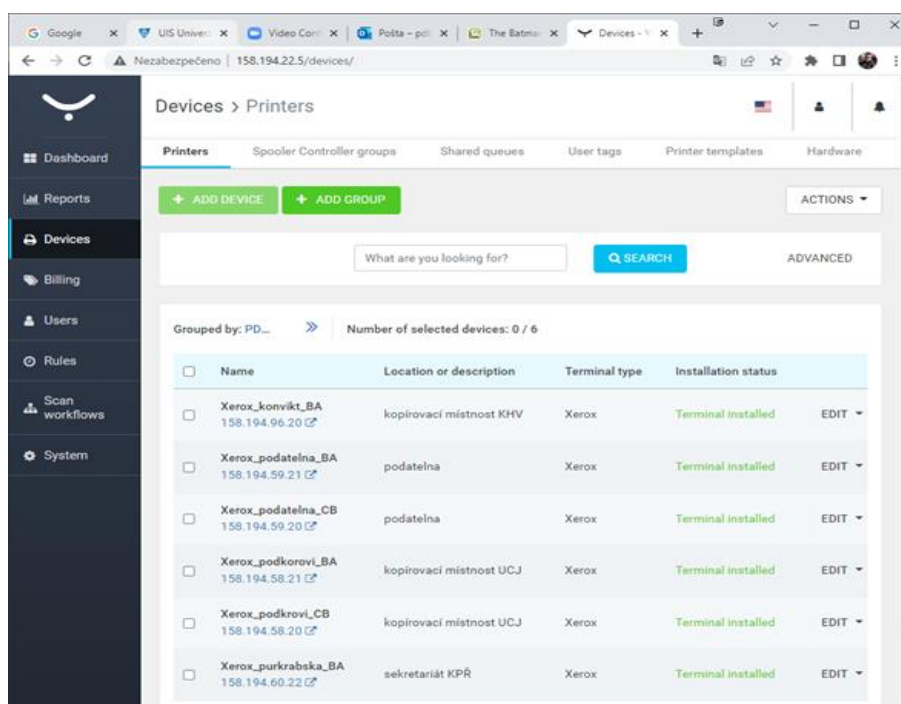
Google × UIS Univer × Video Conf × Pošta – pd × The Batma × Devices - × +

Nezabezpečeno | 158.194.22.5/devices/

Devices > Printers

Dashboard
Reports
Devices
Billing
Users
Rules
Scan workflows
System

Printers | Spooler Controller groups | Shared queues | User tags | Printer templates | Hardware

+ ADD DEVICE
+ ADD GROUP
ACTIONS

What are you looking for?
SEARCH
ADVANCED

Grouped by: PD... »
Number of selected devices: 0 / 6

| | Name | Location or description | Terminal type | Installation status | |
|---|---|---|---|---|---|
| ☐ | Xerox_konvikt_BA 158.194.96.20 | kopírovací místnost KHV | Xerox | Terminal installed | EDIT |
| ☐ | Xerox_podatelna_BA 158.194.59.21 | podatelna | Xerox | Terminal installed | EDIT |
| ☐ | Xerox_podatelna_CB 158.194.59.20 | podatelna | Xerox | Terminal installed | EDIT |
| ☐ | Xerox_podkorovi_BA 158.194.58.21 | kopírovací místnost UCJ | Xerox | Terminal installed | EDIT |
| ☐ | Xerox_podkrovi_CB 158.194.58.20 | kopírovací místnost UCJ | Xerox | Terminal installed | EDIT |
| ☐ | Xerox_purkrabska_BA 158.194.60.22 | sekretariát KPŘ | Xerox | Terminal installed | EDIT |